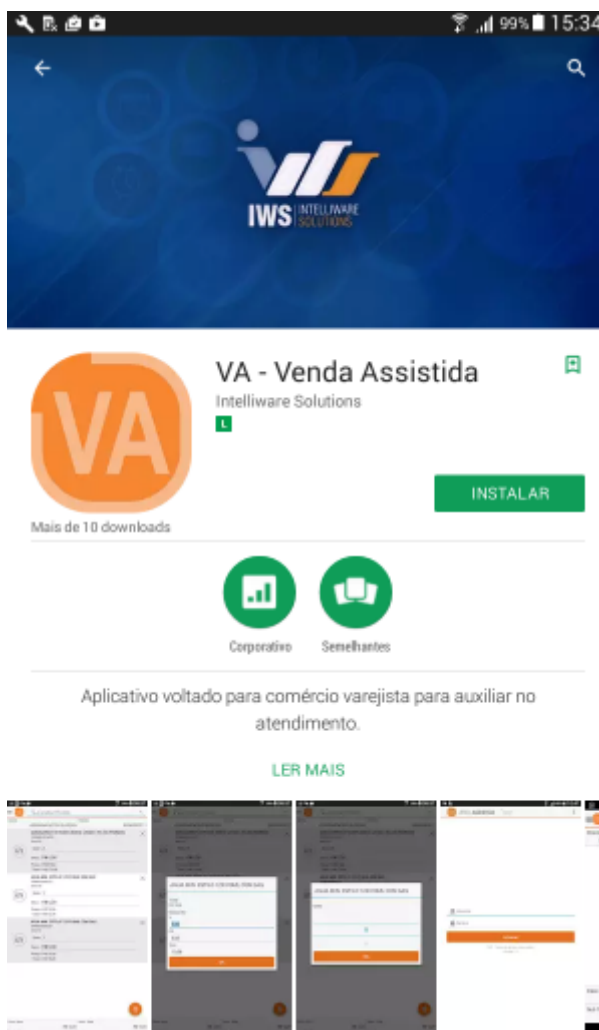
99% 15:34

IWS INTELLIWARE SOLUTIONS

VA

VA - Venda Assistida

Intelliware Solutions

L

Mais de 10 downloads

INSTALAR

Corporativo

Semelhantes

Aplicativo voltado para comércio varejista para auxiliar no atendimento.

LER MAIS